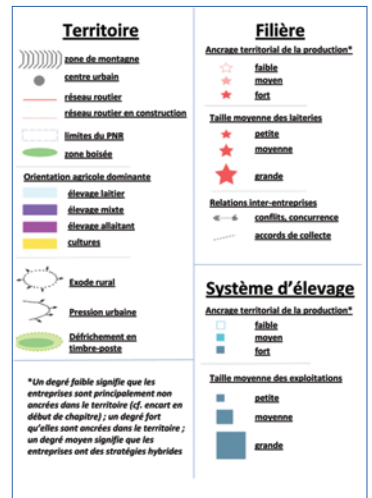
Territoire

zone de montagne
centre urbain
réseau routier
réseau routier en construction
limites du PNR
zone boisée

Orientation agricole dominante
élevage laitier
élevage mixte
élevage allaitant
cultures

Exode rural
Pression urbaine
Défrichement en timbre-poste

*Un degré faible signifie que les entreprises sont principalement non ancrées dans le territoire (cf. encart en début de chapitre) ; un degré fort qu'elles sont ancrées dans le territoire ; un degré moyen signifie que les entreprises ont des stratégies hybrides

Filière

Ancrage territorial de la production*
faible
moyen
fort

Taille moyenne des laiteries
petite
moyenne
grande

Relations inter-entreprises
conflits, concurrence
accords de collecte

Système d'élevage

Ancrage territorial de la production*
faible
moyen
fort

Taille moyenne des exploitations
petite
moyenne
grande